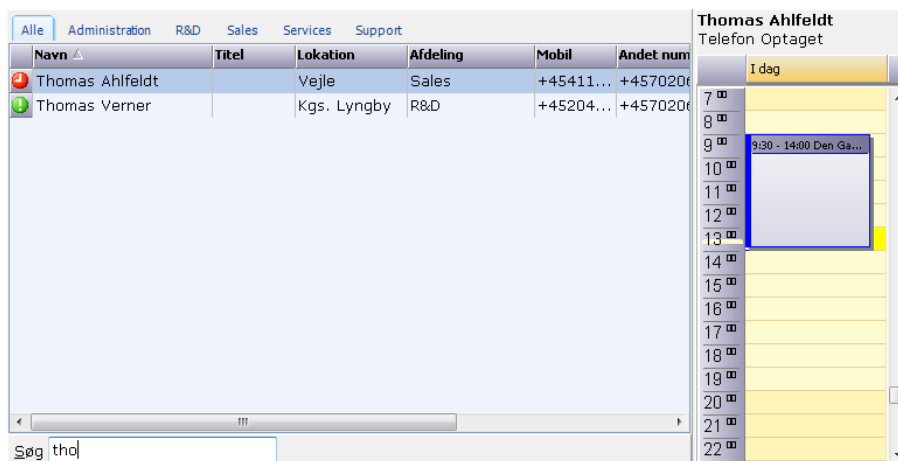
Alle | Administration | R&D | Sales | Services | Support

| Navn | Titel | Lokation | Afdeling | Mobil | Andet num |
|---|---|---|---|---|---|
| Thomas Ahlfeldt | | Vejle | Sales | +45411… | +457020 |
| Thomas Verner | | Kgs. Lyngby | R&D | +45204… | +457020 |

Søg tho

Thomas Ahlfeldt
Telefon Optaget

I dag

7 00
8 00
9 00
10 00
11 00
12 00
13 00
14 00
15 00
16 00
17 00
18 00
19 00
20 00
21 00
22 00

9:30 - 14:00 Den Ga...